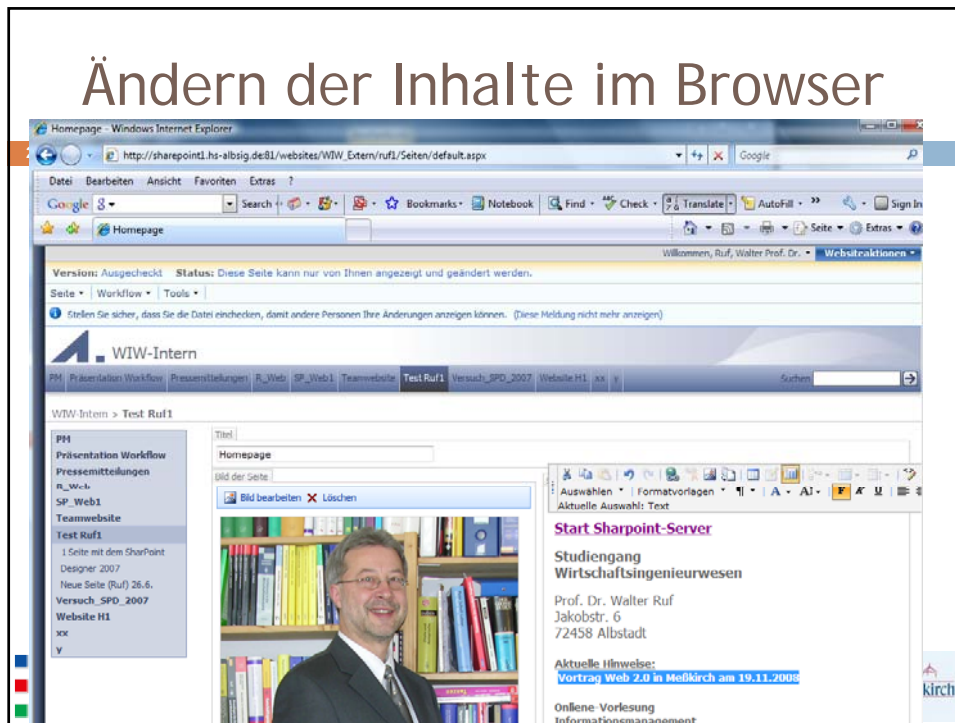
Ändern der Inhalte im Browser

Homepage - Windows Internet Explorer

http://sharepoint1.hs-albsig.de:81/websites/WIW_Extern/ruf1/Seiten/default.aspx

Google

Datei Bearbeiten Ansicht Favoriten Extras ?

Google Search Bookmarks Notebook Find Check Translate AutoFill Sign In

Homepage

Seite Extras

Willkommen, Ruf, Walter Prof. Dr. Websiteaktionen

Version: Ausgecheckt Status: Diese Seite kann nur von Ihnen angezeigt und geändert werden.

Seite Workflow Tools

Stellen Sie sicher, dass Sie die Datei einchecken, damit andere Personen Ihre Änderungen anzeigen können. (Diese Meldung nicht mehr anzeigen)

WIW-Intern

PM Präsentation Workflow Pressemitteilungen R_Web SP_Web1 Teamwebsite Test Ruf1 Versuch_SPD_2007 Website H1 xx y Suchen

WIW-Intern > Test Ruf1

PM
Präsentation Workflow
Pressemitteilungen
R_Web
SP_Web1
Teamwebsite
Test Ruf1
1 Seite mit dem SharPoint Designer 2007
Neue Seite (Ruf) 26.6.
Versuch_SPD_2007
Website H1
xx
y

Titel
Homepage
Bild der Seite
Bild bearbeiten Löschen

Auswählen Formatvorlagen A AI F K U
Aktuelle Auswahl: Text

Start Sharpoint-Server

Studiengang Wirtschaftsingenieurwesen

Prof. Dr. Walter Ruf
Jakobstr. 6
72458 Albstadt

Aktuelle Hinweise:
Vortrag Web 2.0 in Meßkirch am 19.11.2008

Onliene-Vorlesung
Informationsmanagement

kirch